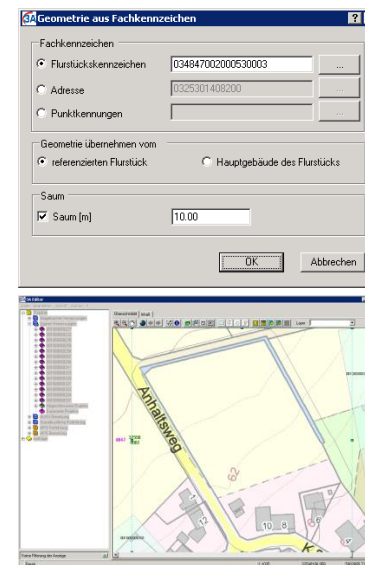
Geometrie aus Fachkennzeichen

?

Fachkennzeichen

Flurstückskennzeichen

034847002000530003

...

Adresse

0325301408200

...

Punktkennungen

...

Geometrie übernehmen vom

referenzierten Flurstück

Hauptgebäude des Flurstücks

Saum

Saum [m]

10.00

OK

Abbrechen

Anhaltsweg

62

10

8

12

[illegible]